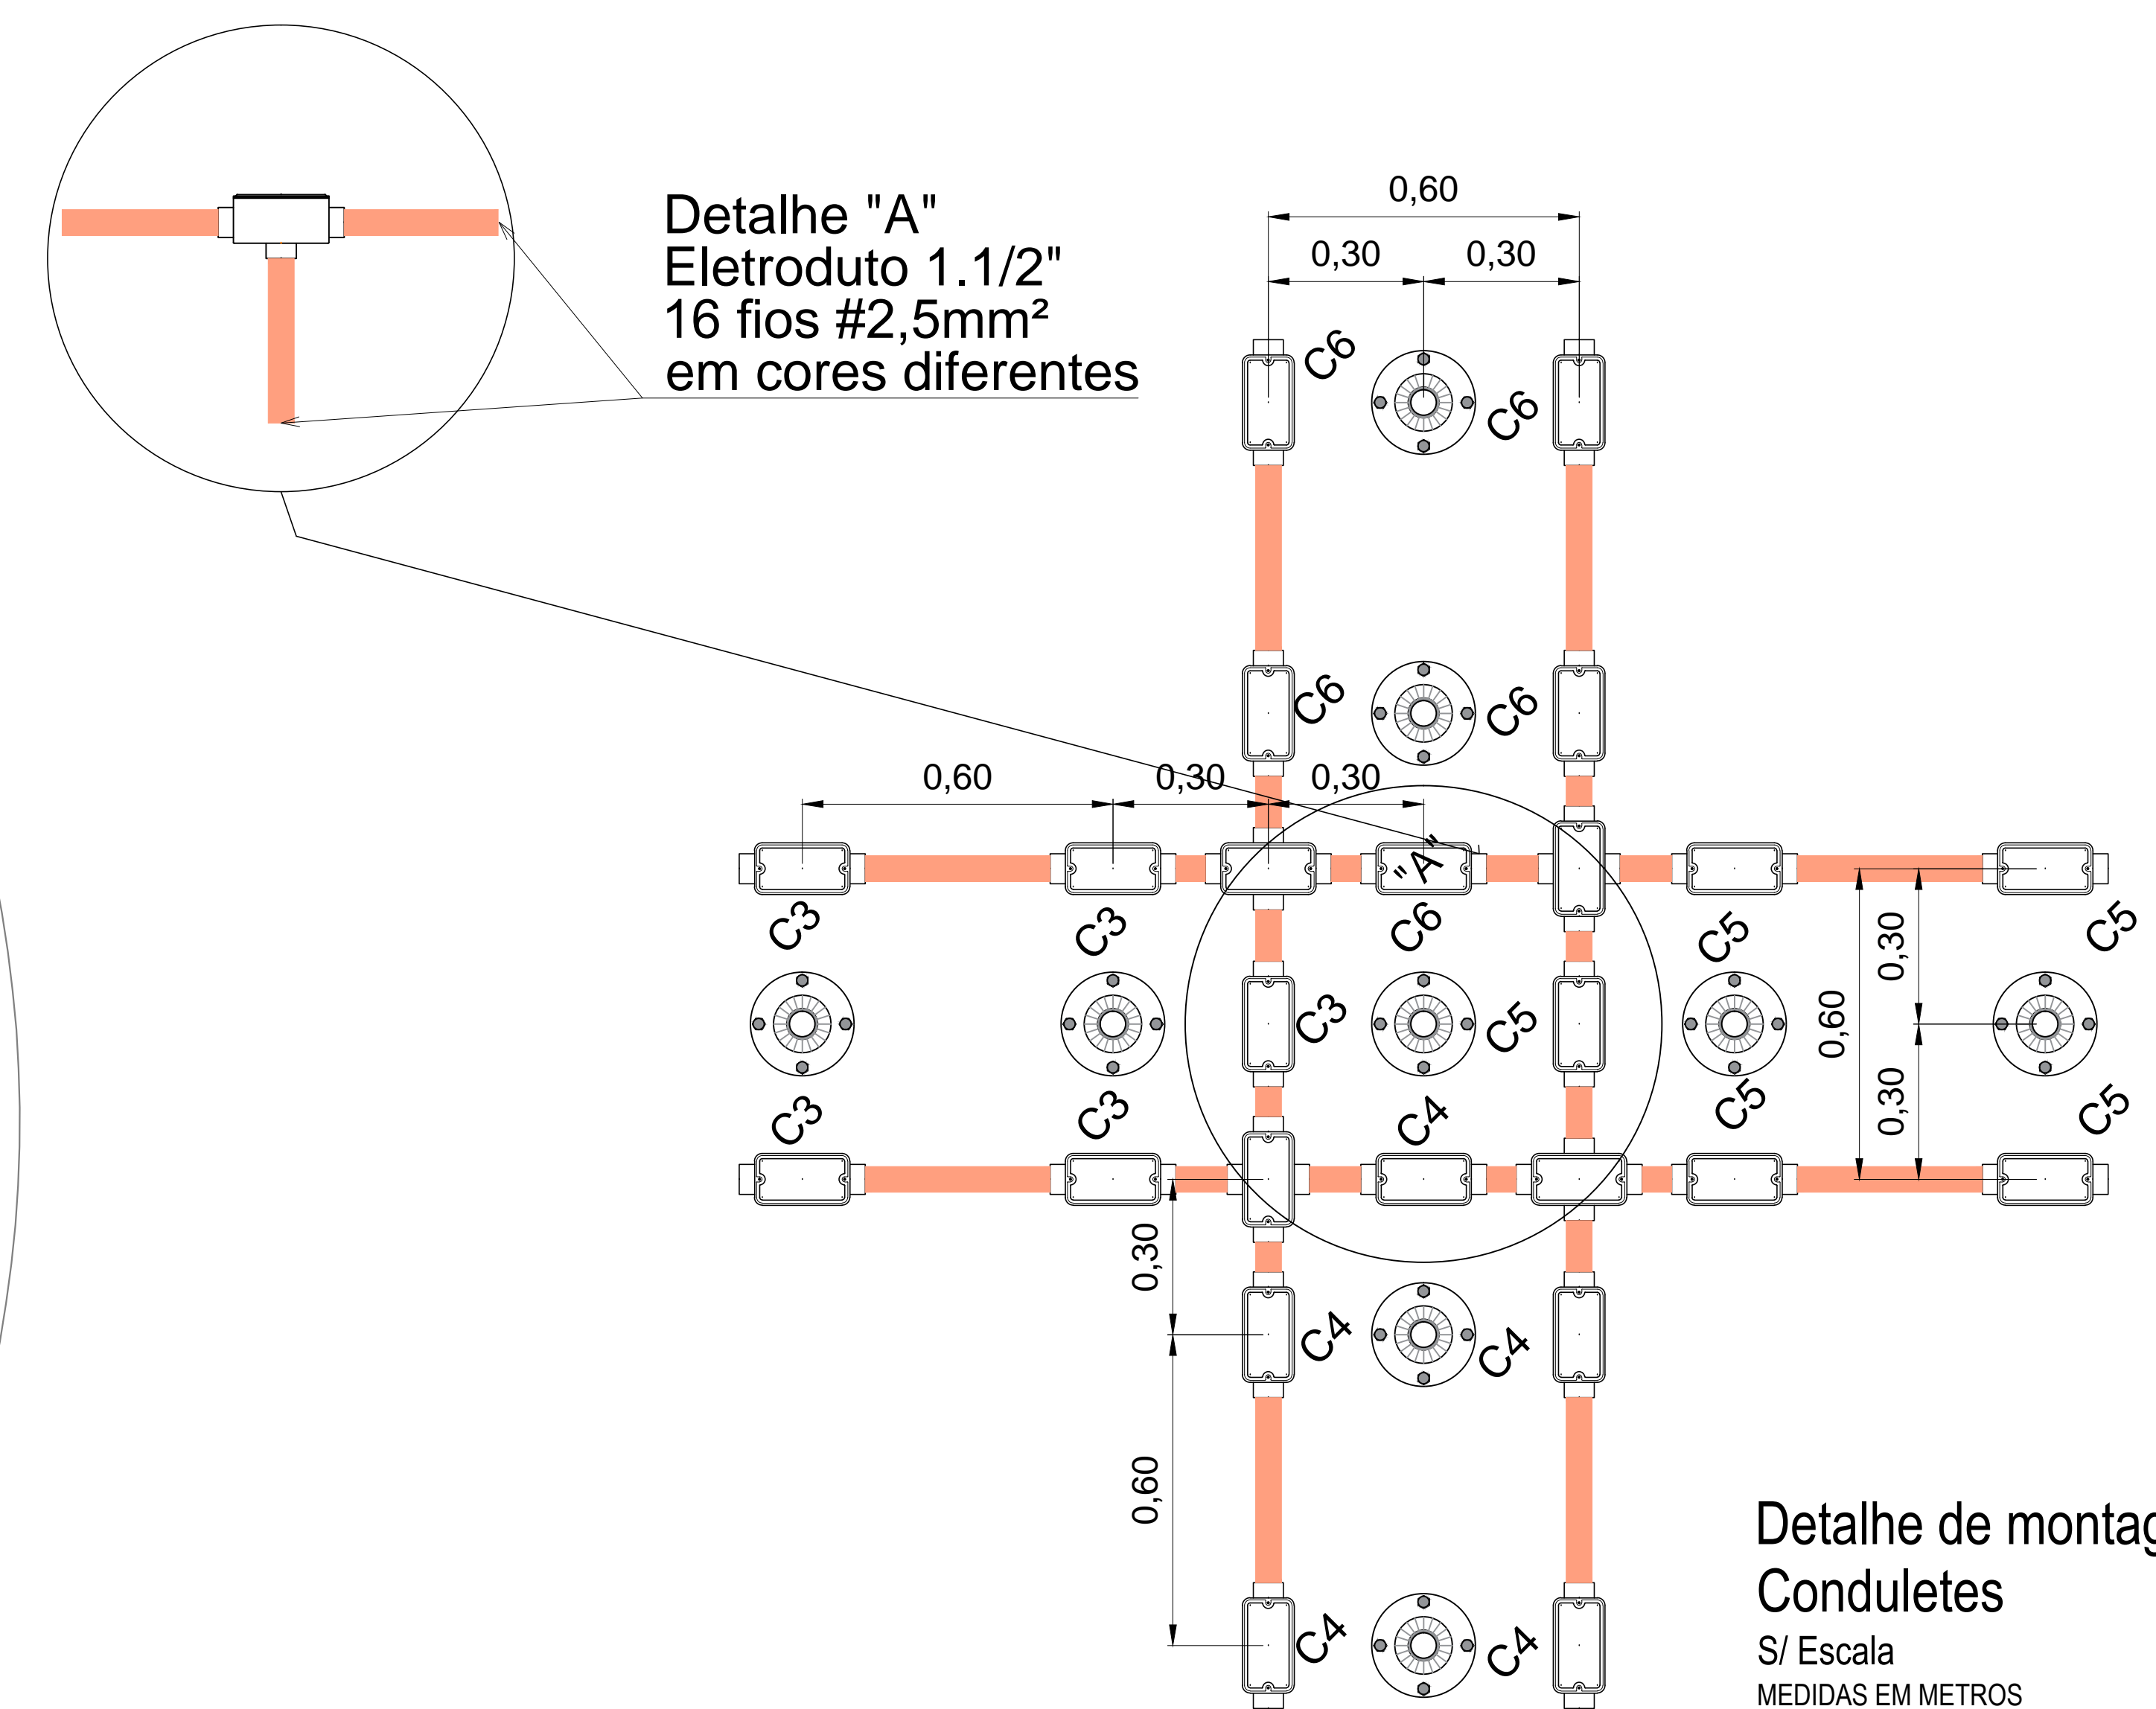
Detalhe "A"
Eletroduto 1.1/2"
16 fios #2,5mm²
em cores diferentes

0,60
0,30
0,30

C6
C6
C6
C6

0,60
0,30
0,30

"A"

C3
C3
C6
C5
C5
0,30
0,60
0,30
C3
C5
C3
C3
C4
C5
C5

0,30
C4
C4
0,60
C4
C4

Detalhe de montag
Conduletes
S/ Escala
MEDIDAS EM METROS